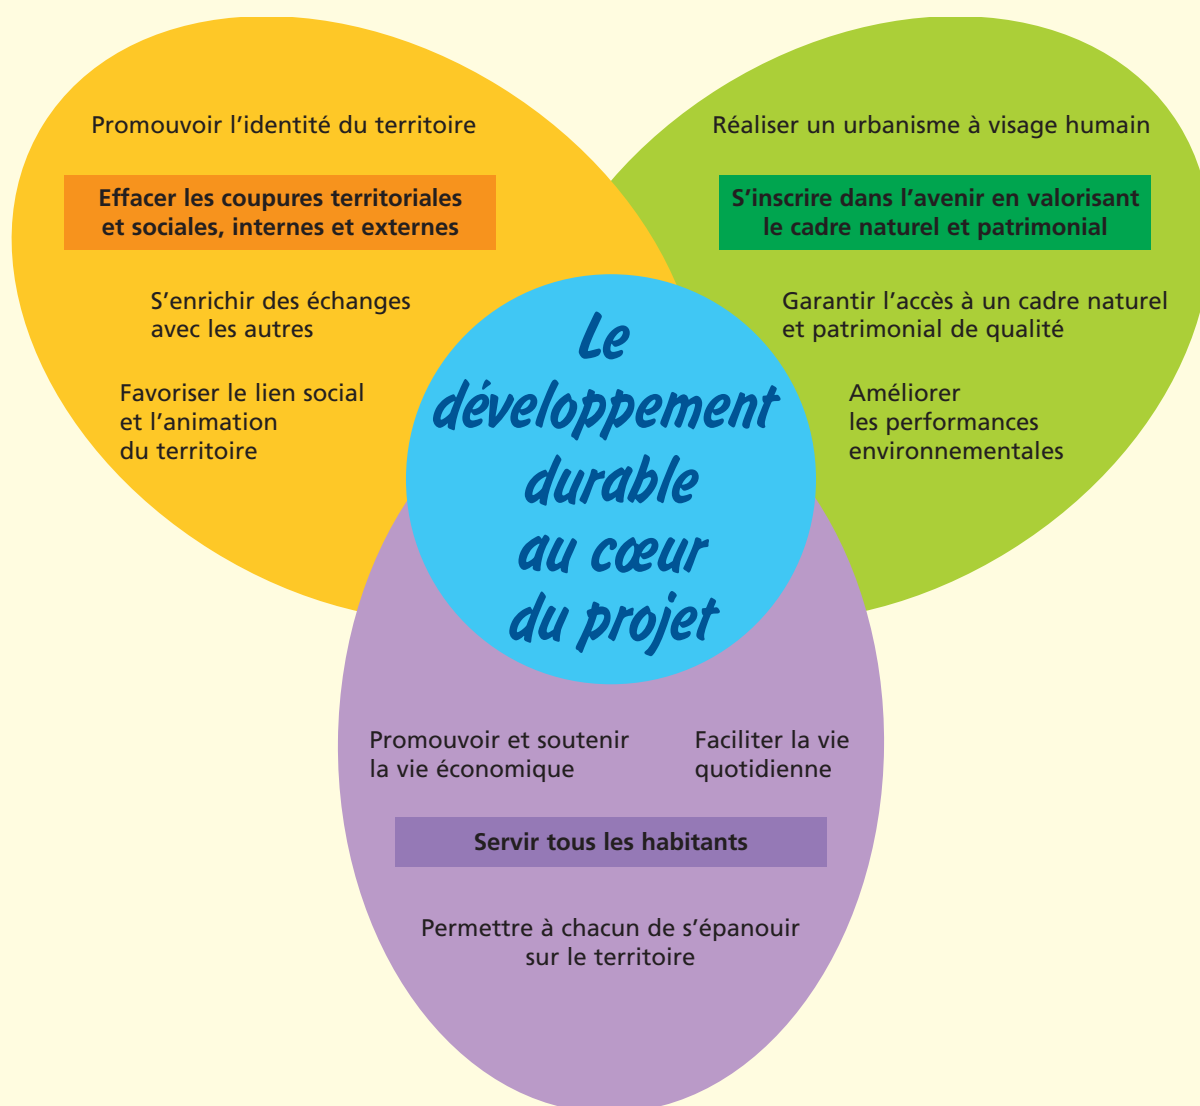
Promouvoir l’identité du territoire

Effacer les coupures territoriales et sociales, internes et externes

S’enrichir des échanges avec les autres

Favoriser le lien social et l’animation du territoire

Réaliser un urbanisme à visage humain

S’inscrire dans l’avenir en valorisant le cadre naturel et patrimonial

Garantir l’accès à un cadre naturel et patrimonial de qualité

Améliorer les performances environnementales

Le développement durable au cœur du projet

Promouvoir et soutenir la vie économique

Faciliter la vie quotidienne

Servir tous les habitants

Permettre à chacun de s’épanouir sur le territoire